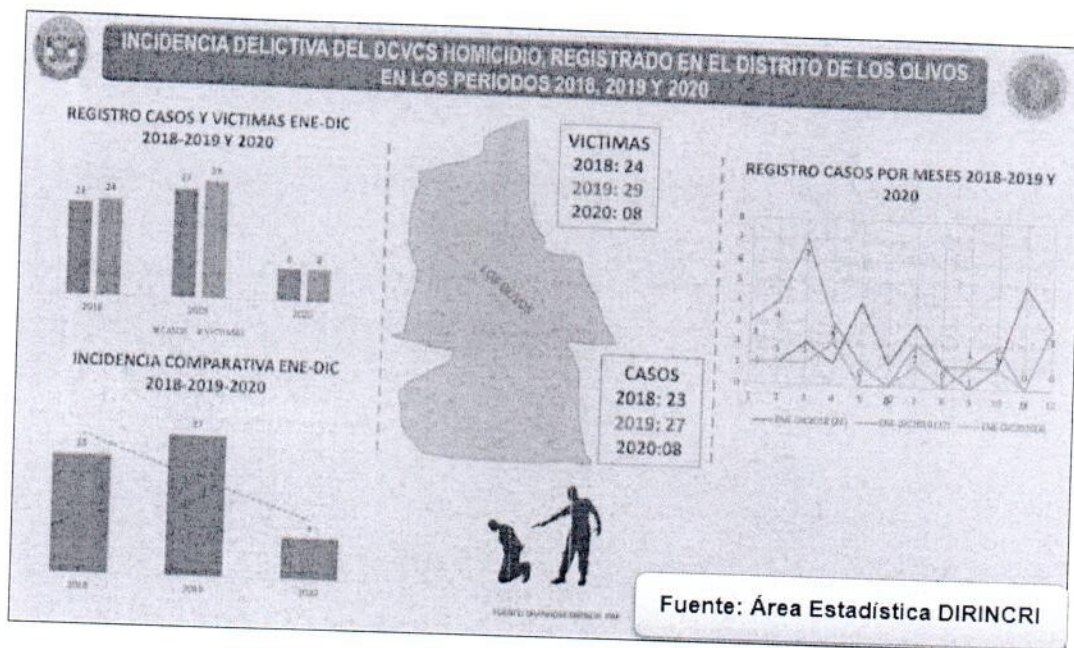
INCIDENCIA DELICTIVA DEL DCVCS HOMICIDIO, REGISTRADO EN EL DISTRITO DE LOS OLIVOS EN LOS PERIODOS 2018, 2019 Y 2020

REGISTRO CASOS Y VICTIMAS ENE-DIC 2018-2019 Y 2020

24 24 27 29 8 8

2018 2019 2020

■CASOS ■VICTIMAS

INCIDENCIA COMPARATIVA ENE-DIC 2018-2019-2020

23 27 8

2018 2019 2020

VICTIMAS
2018: 24
2019: 29
2020: 08

LOS OLIVOS

CASOS
2018: 23
2019: 27
2020:08

REGISTRO CASOS POR MESES 2018-2019 Y 2020

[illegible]

1 2 3 4 5 6 7 8 9 10 11 12

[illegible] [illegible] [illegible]

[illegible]

Fuente: Área Estadística DIRINCRI